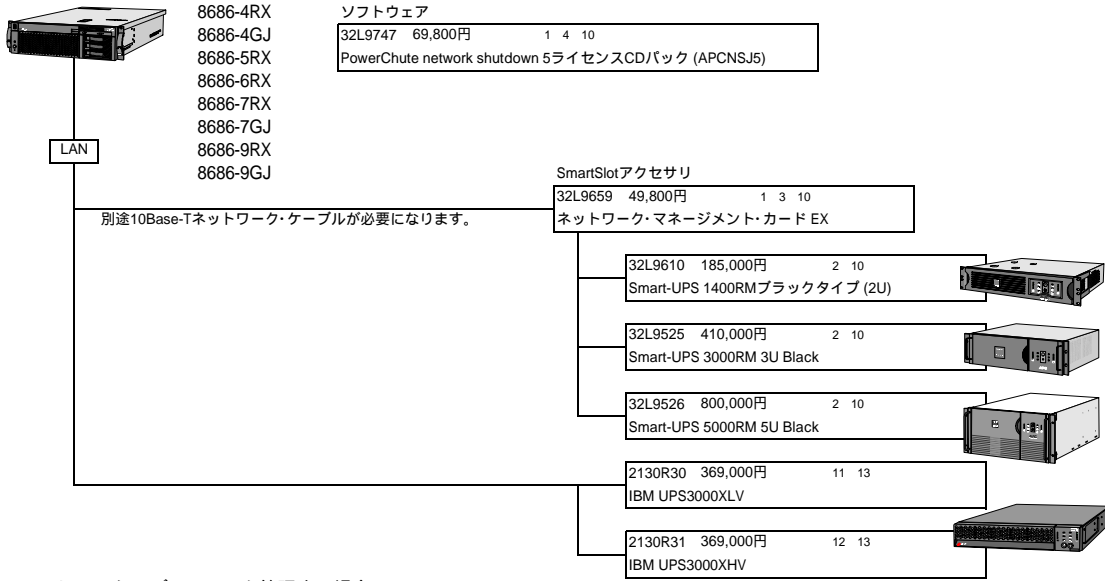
8686-4RX
8686-4GJ
8686-5RX
8686-6RX
8686-7RX
8686-7GJ
8686-9RX
8686-9GJ

ソフトウェア
32L9747 69,800円 1 4 10
PowerChute network shutdown 5ライセンスCDパック (APCNSJ5)

LAN

SmartSlotアクセサリ
32L9659 49,800円 1 3 10
ネットワーク・マネージメント・カード EX

別途10Base-Tネットワーク・ケーブルが必要になります。

32L9610 185,000円 2 10
Smart-UPS 1400RMブラックタイプ (2U)

32L9525 410,000円 2 10
Smart-UPS 3000RM 3U Black

32L9526 800,000円 2 10
Smart-UPS 5000RM 5U Black

2130R30 369,000円 11 13
IBM UPS3000XLV

2130R31 369,000円 12 13
IBM UPS3000XHV

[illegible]